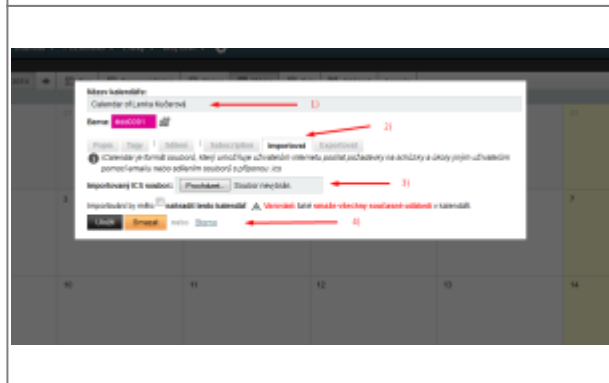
Název kalendáře:

Calendar of Lenka Kučerová

1)

Barva: #ee0081

2)

Popis Tagy Sdílení Subscription Importovat Exportovat

iCalendar je formát souborů, který umožňuje uživatelům internetu posílat požadavky na schůzky a úkoly jiným uživatelům pomocí emailu nebo sdílením souborů s příponou .ics

Importovaný ICS soubor: Procházet... Soubor nevybrán.

3)

Importovaný by měl nahradit tento kalendář. Varování: tato smaže všechny současné události v kalendáři.

Uložit Smazat nebo Storno

4)

10

11

12

13

14